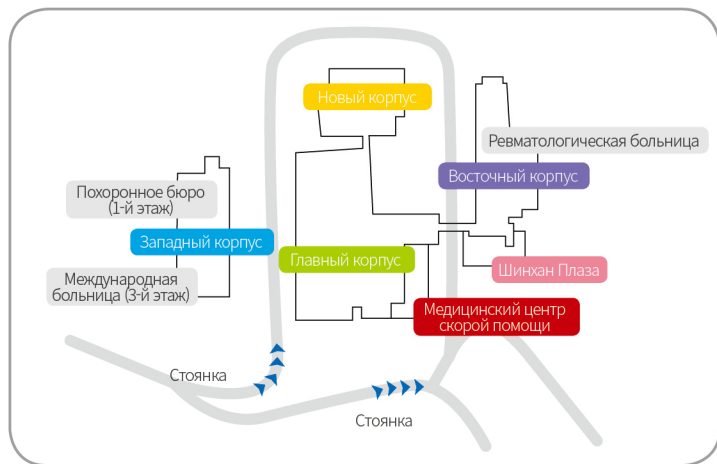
Новый корпус

Ревматологическая больница

Восточный корпус

Похоронное бюро (1-й этаж)

Западный корпус

Главный корпус

Шинхан Плаза

Международная больница (3-й этаж)

Медицинский центр скорой помощи

Стоянка

Стоянка